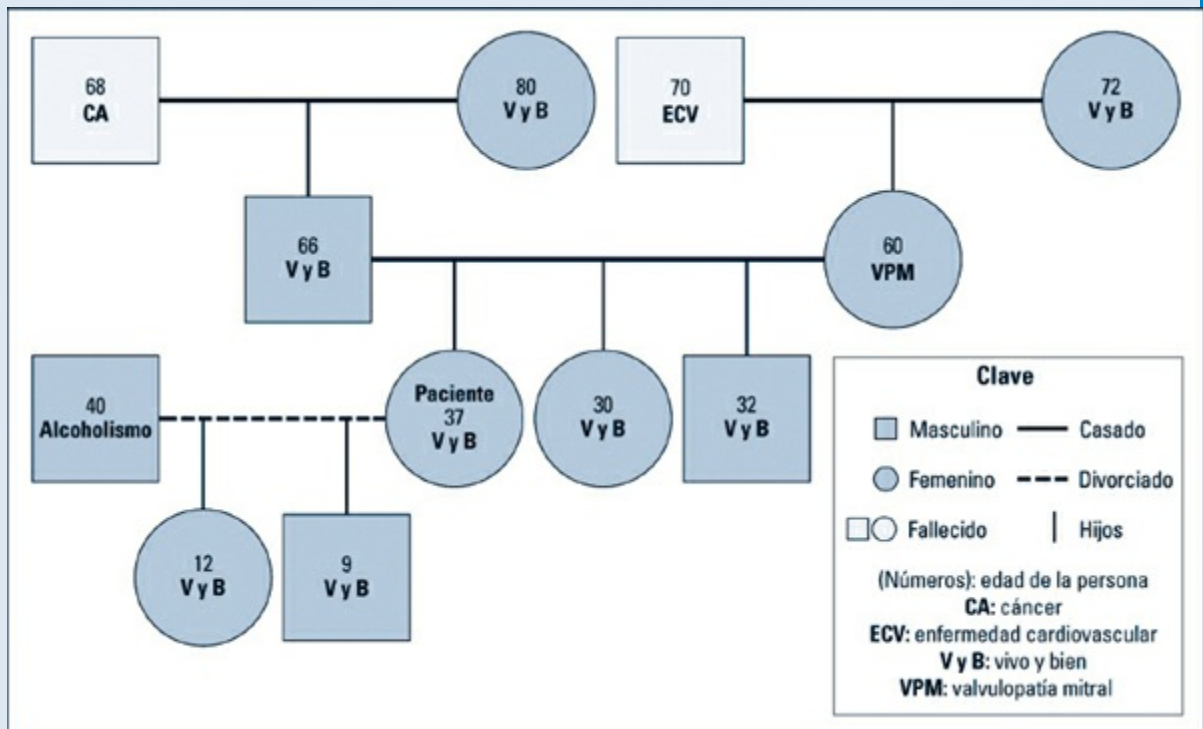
68
CA

80
V y B

70
ECV

72
V y B

66
V y B

60
VPM

40
Alcoholismo

Paciente
37
V y B

30
V y B

32
V y B

12
V y B

9
V y B

Clave
Masculino — Casado
Femenino - - - Divorciado
Fallecido | Hijos
(Números): edad de la persona
CA: cáncer
ECV: enfermedad cardiovascular
V y B: vivo y bien
VPM: valvulopatía mitral